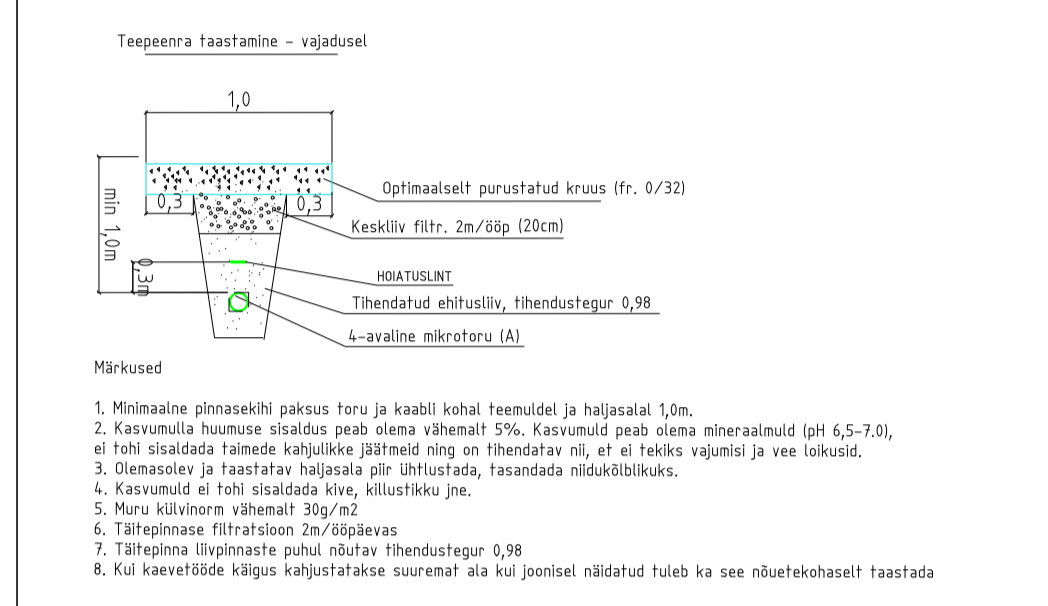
Teepeenra taastamine – vajadusel

1,0

min 1,0m

0,3

0,3

0,3m

Optimaalselt purustatud kruus (fr. 0/32)

Keskliiv filtr. 2m/ööp (20cm)

HOIATUSLINT

Tihendatud ehitusliiv, tihendustegur 0,98

4-avaline mikrotoru (A)

Märkused

1. Minimaalne pinnasekihi paksus toru ja kaabli kohal teemuldel ja haljasalal 1,0m.
2. Kasvumulla huumuse sisaldus peab olema vähemalt 5%. Kasvumuld peab olema mineraalmuld (pH 6,5-7.0), ei tohi sisaldada taimede kahjulikke jäätmeid ning on tihendatav nii, et ei tekiks vajumisi ja vee loikusid.
3. Olemasolev ja taastatav haljasala piir ühtlustada, tasandada niidukõlblikuks.
4. Kasvumuld ei tohi sisaldada kive, killustikku jne.
5. Muru külvinorm vähemalt 30g/m2
6. Täitepinnase filtratsioon 2m/ööpäevas
7. Täitepinna liivpinnaste puhul nõutav tihendustegur 0,98
8. Kui kaevetööde käigus kahjustatakse suuremat ala kui joonisel näidatud tuleb ka see nõuetekohaselt taastada